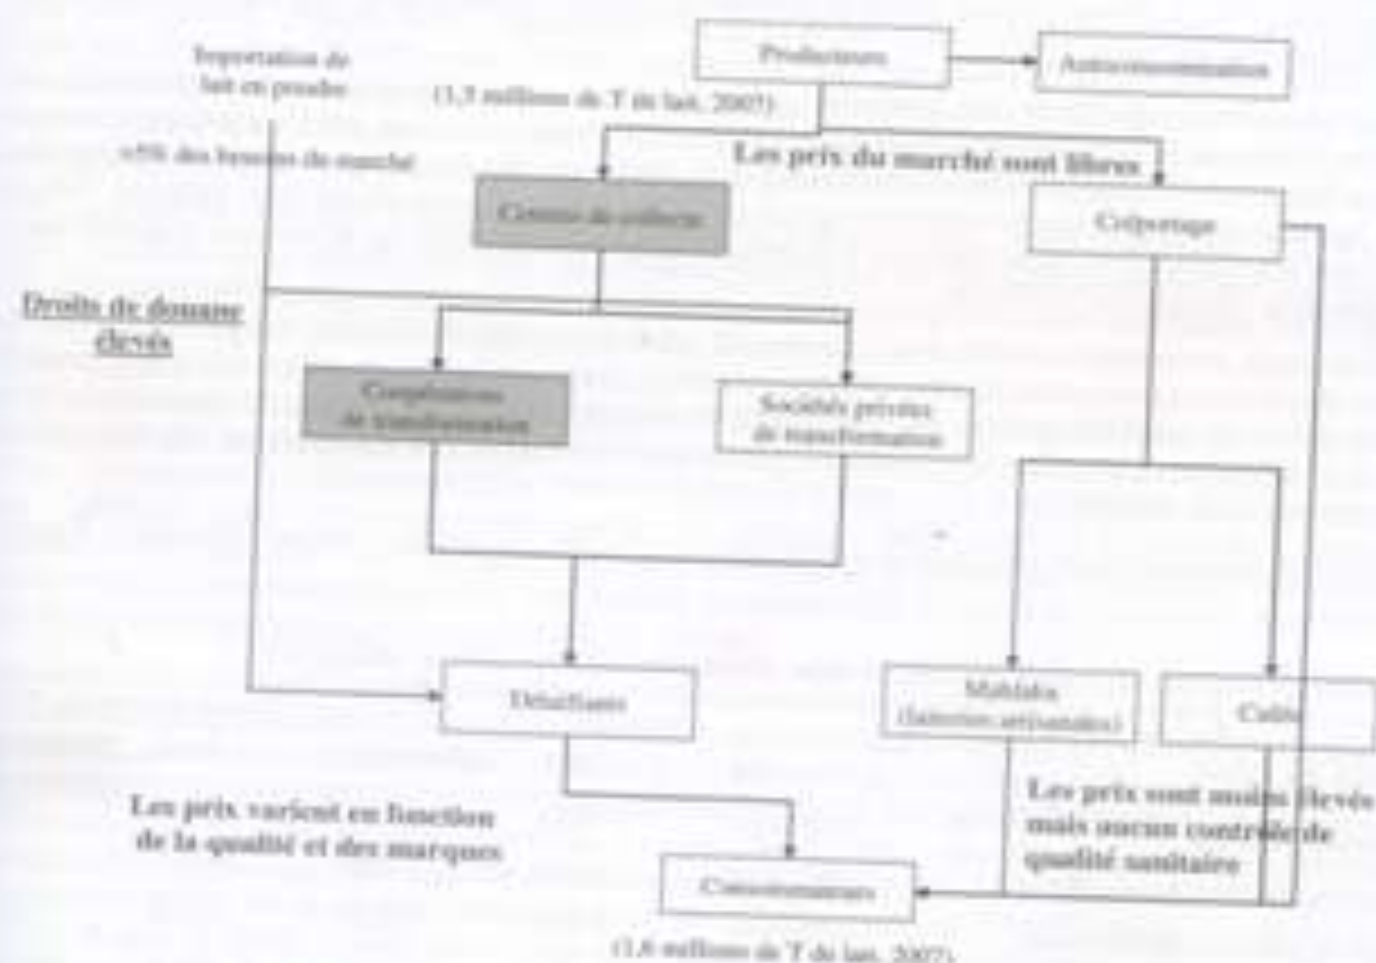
Importation de lait en poudre

<5% des besoins du marché

Producteurs

(1,5 millions de T de lait, 2007)

Autoconsommation

Les prix du marché sont libres

Centres de collecte

Colportage

Droits de douane élevés

Coopératives de transformation

Sociétés privées de transformation

Détaillants

Mahlaba (laiteries artisanales)

Cafés

Les prix varient en fonction de la qualité et des marques

Les prix sont moins élevés mais aucun contrôle de qualité sanitaire

Consommateurs

(1,8 millions de T de lait, 2007)